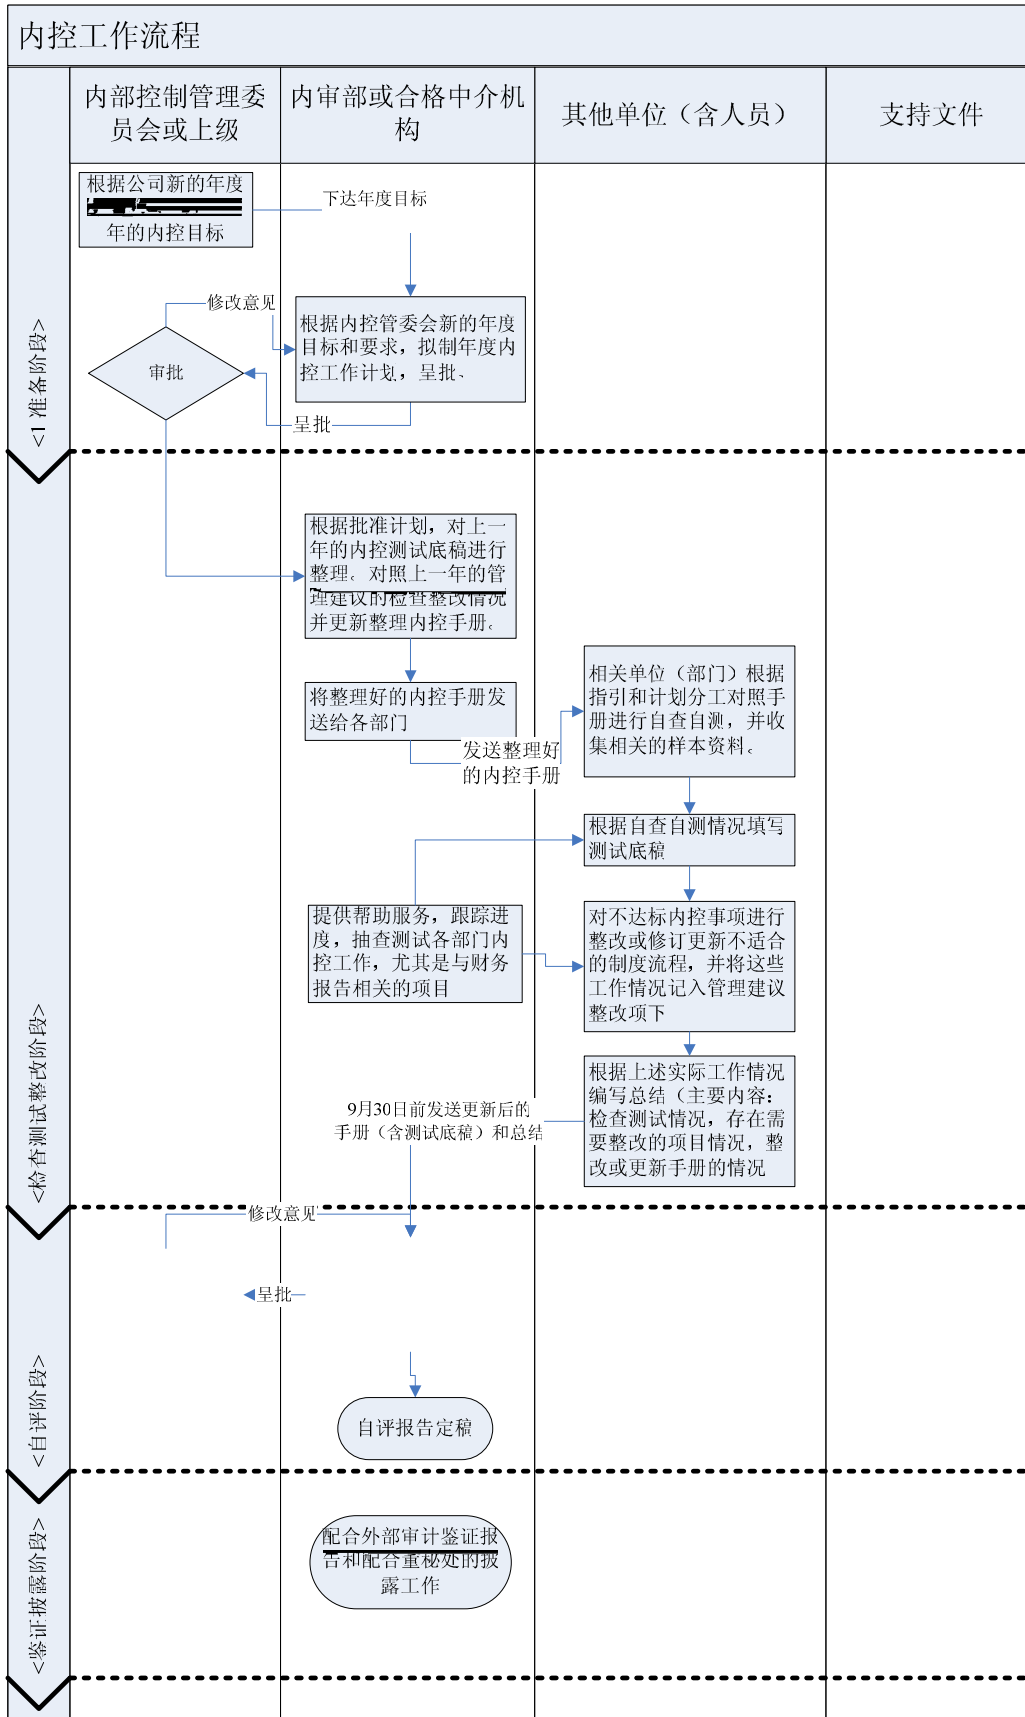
内控工作流程

| 内部控制管理委员会或上级 | 内审部或合格中介机构 | 其他单位（含人员） | 支持文件 |
|---|---|---|---|

<1准备阶段>

根据公司新的年度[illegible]年的内控目标

下达年度目标

修改意见

审批

根据内控管委会新的年度目标和要求，拟制年度内控工作计划，呈批、

呈批

<检查测试整改阶段>

根据批准计划，对上一年的内控测试底稿进行整理。对照上一年的管理建议的检查整改情况并更新整理内控手册。

将整理好的内控手册发送给各部门

发送整理好的内控手册

相关单位（部门）根据指引和计划分工对照手册进行自查自测，并收集相关的样本资料。

根据自查自测情况填写测试底稿

提供帮助服务，跟踪进度，抽查测试各部门内控工作，尤其是与财务报告相关的项目

对不达标内控事项进行整改或修订更新不适合的制度流程，并将这些工作情况记入管理建议整改项下

根据上述实际工作情况编写总结（主要内容：检查测试情况，存在需要整改的项目情况，整改或更新手册的情况

9月30日前发送更新后的手册（含测试底稿）和总结

<自评阶段>

修改意见

呈批

自评报告定稿

<鉴证披露阶段>

配合外部审计鉴证报告和配合董秘处的披露工作